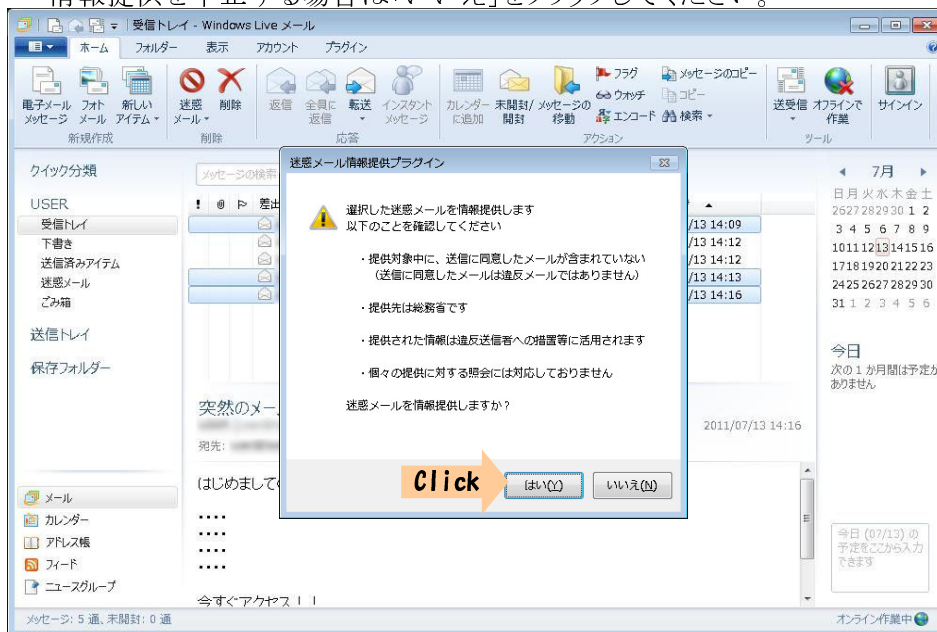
受信トレイ - Windows Live メール

ホーム　フォルダー　表示　アカウント　プラグイン

電子メール メッセージ　フォト メール　新しい アイテム
新規作成
迷惑 メール　削除
削除
返信　全員に 返信　転送　インスタント メッセージ
応答
カレンダー に追加　未開封/ 開封　メッセージの 移動　フラグ　ウォッチ　エンコード　メッセージのコピー　コピー　検索
アクション
送受信　オフラインで 作業　サインイン
ツール

クイック分類

USER
受信トレイ
下書き
送信済みアイテム
迷惑メール
ごみ箱

送信トレイ

保存フォルダー

メール
カレンダー
アドレス帳
フィード
ニュースグループ

メッセージ: 5 通、未開封: 0 通

メッセージの検索

/13 14:09
/13 14:12
/13 14:12
/13 14:13
/13 14:16

突然のメー
宛先:
2011/07/13 14:16

はじめまして
....
....
....
....
今すぐアクセス！！

迷惑メール情報提供プラグイン

選択した迷惑メールを情報提供します
以下のことを確認してください

・提供対象中に、送信に同意したメールが含まれていない
（送信に同意したメールは違反メールではありません）

・提供先は総務省です

・提供された情報は違反送信者への措置等に活用されます

・個々の提供に対する照会には対応しておりません

迷惑メールを情報提供しますか？

Click
はい(Y)　いいえ(N)

7月
日 月 火 水 木 金 土
26 27 28 29 30 1 2
3 4 5 6 7 8 9
10 11 12 13 14 15 16
17 18 19 20 21 22 23
24 25 26 27 28 29 30
31 1 2 3 4 5 6

今日
次の 1 か月間は予定が ありません

今日 (07/13) の 予定をここから入力 できます

オンライン作業中